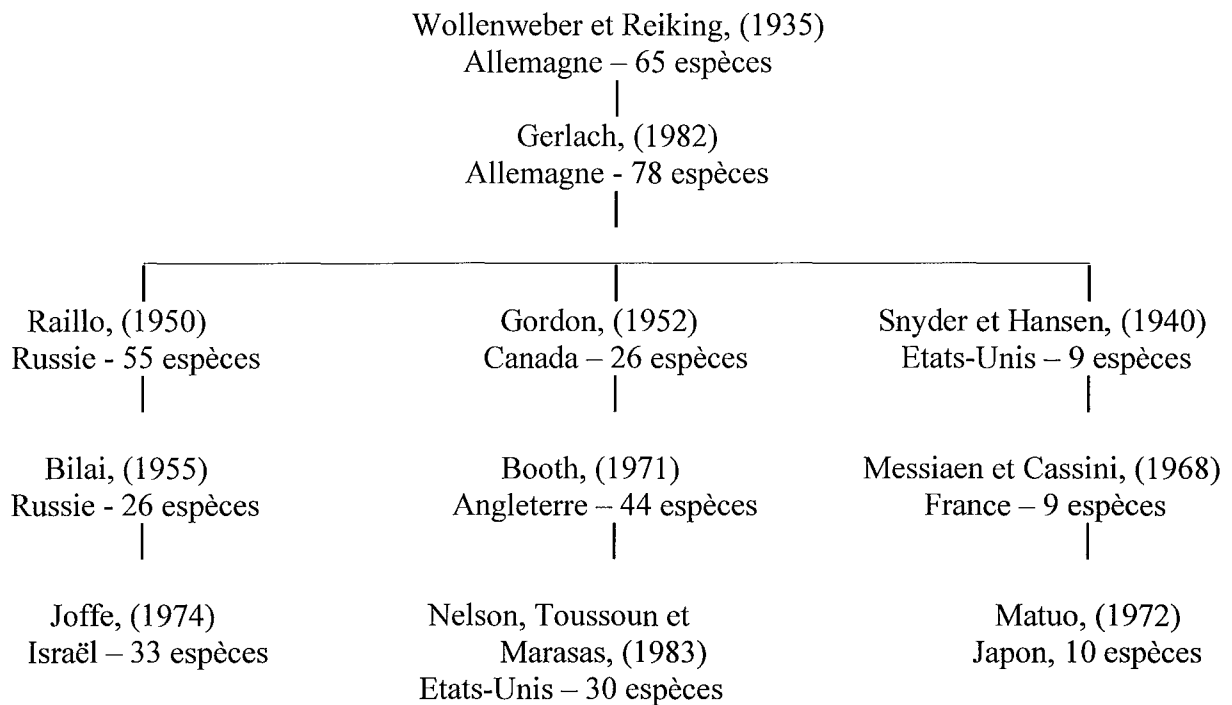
Wollenweber et Reiking, (1935)
Allemagne – 65 espèces

Gerlach, (1982)
Allemagne - 78 espèces

Raillo, (1950)
Russie - 55 espèces

Bilai, (1955)
Russie - 26 espèces

Joffe, (1974)
Israël – 33 espèces

Gordon, (1952)
Canada – 26 espèces

Booth, (1971)
Angleterre – 44 espèces

Nelson, Toussoun et Marasas, (1983)
Etats-Unis – 30 espèces

Snyder et Hansen, (1940)
Etats-Unis – 9 espèces

Messiaen et Cassini, (1968)
France – 9 espèces

Matuo, (1972)
Japon, 10 espèces